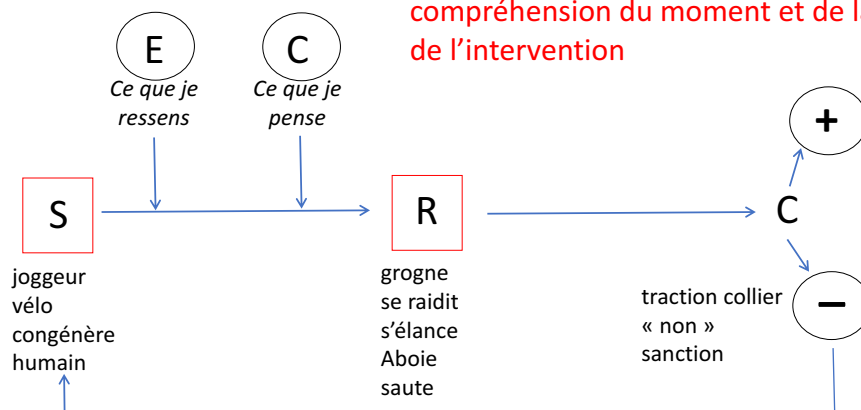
compréhension du moment et de l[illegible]
de l'intervention

E
Ce que je ressens

C
Ce que je pense

S

joggeur
vélo
congénère
humain

R

grogne
se raidit
s'élance
Aboie
saute

C

+

−

traction collier
« non »
sanction